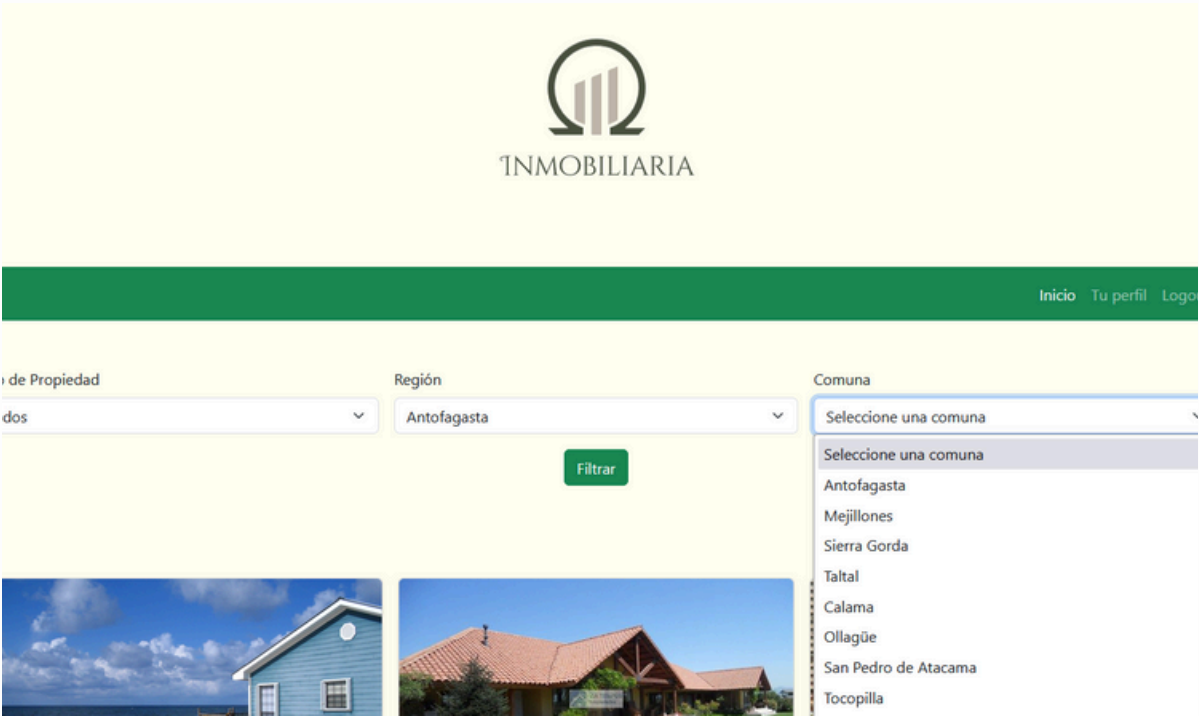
INMOBILIARIA

Inicio Tu perfil Logo

de Propiedad
dos

Región
Antofagasta

Comuna
Seleccione una comuna

Filtrar

Seleccione una comuna
Antofagasta
Mejillones
Sierra Gorda
Taltal
Calama
Ollagüe
San Pedro de Atacama
Tocopilla